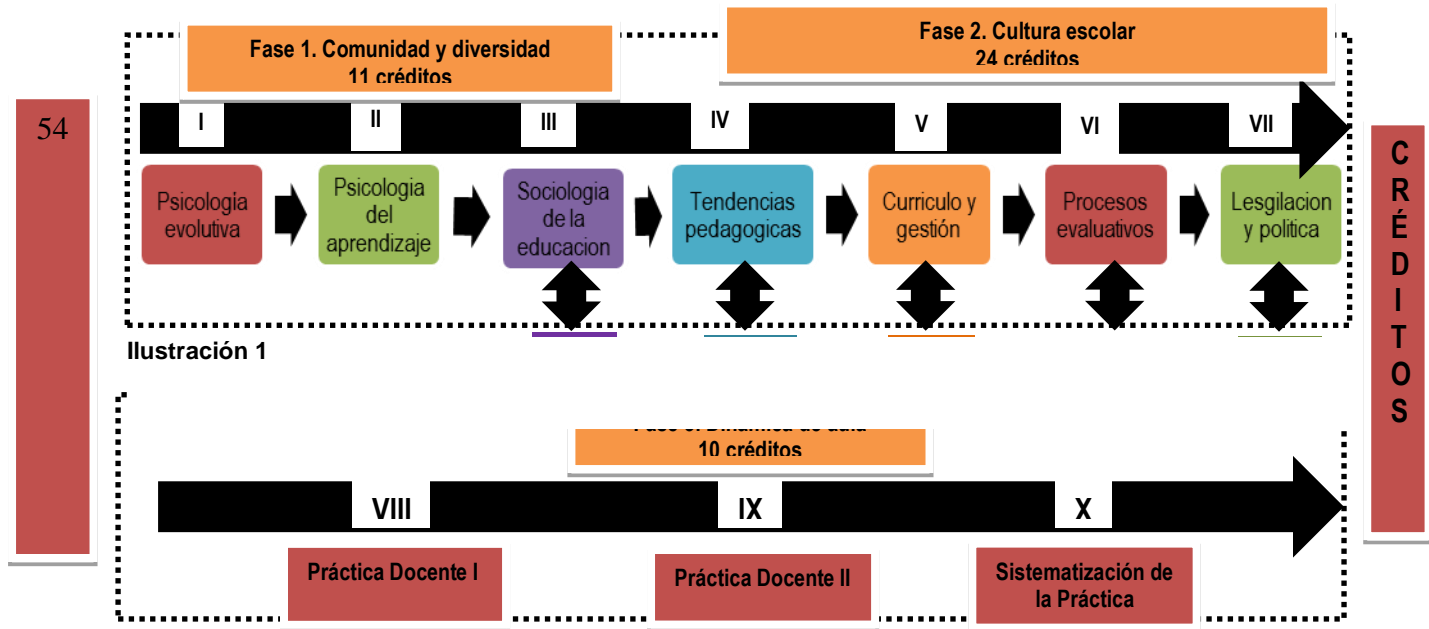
54

Fase 1. Comunidad y diversidad
11 créditos

Fase 2. Cultura escolar
24 créditos

I
II
III
IV
V
VI
VII

Psicología evolutiva

Psicologia del aprendizaje

Sociologia de la educacion

Tendencias pedagogicas

Curriculo y gestión

Procesos evaluativos

Lesgilacion y politica

Ilustración 1

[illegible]
10 créditos

VIII
IX
X

Práctica Docente I

Práctica Docente II

Sistematización de la Práctica

C
R
É
D
I
T
O
S